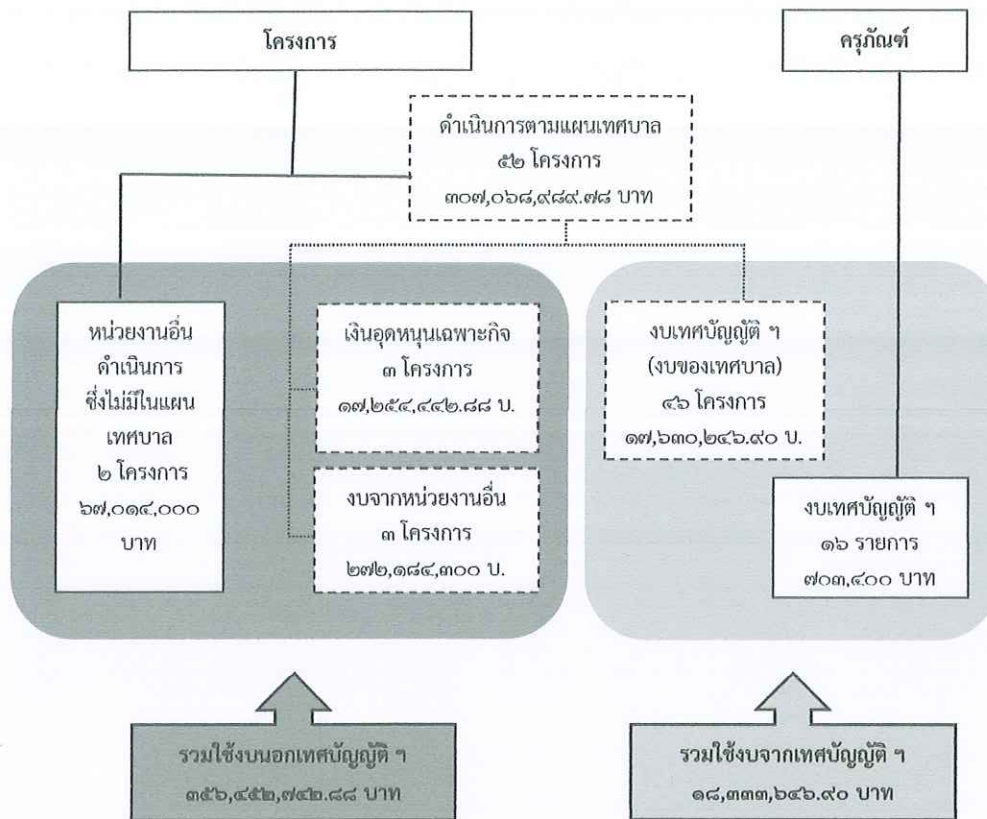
โครงการ

ครุภัณฑ์

ดำเนินการตามแผนเทศบาล
๕๒ โครงการ
๓๐๗,๐๖๘,๙๘๙.๗๘ บาท

หน่วยงานอื่นดำเนินการซึ่งไม่มีในแผนเทศบาล
๒ โครงการ
๖๗,๐๑๔,๐๐๐ บาท

เงินอุดหนุนเฉพาะกิจ
๓ โครงการ
๑๗,๒๕๔,๔๔๒.๘๘ บ.

งบจากหน่วยงานอื่น
๓ โครงการ
๒๗๒,๑๘๔,๓๐๐ บ.

งบเทศบัญญัติ ฯ
(งบของเทศบาล)
๔๖ โครงการ
๑๗,๖๓๐,๒๔๖.๙๐ บ.

งบเทศบัญญัติ ฯ
๑๖ รายการ
๗๐๓,๔๐๐ บาท

รวมใช้งบนอกเทศบัญญัติ ฯ
๓๕๖,๔๕๒,๗๔๒.๘๘ บาท

รวมใช้งบจากเทศบัญญัติ ฯ
๑๘,๓๓๓,๖๔๖.๙๐ บาท